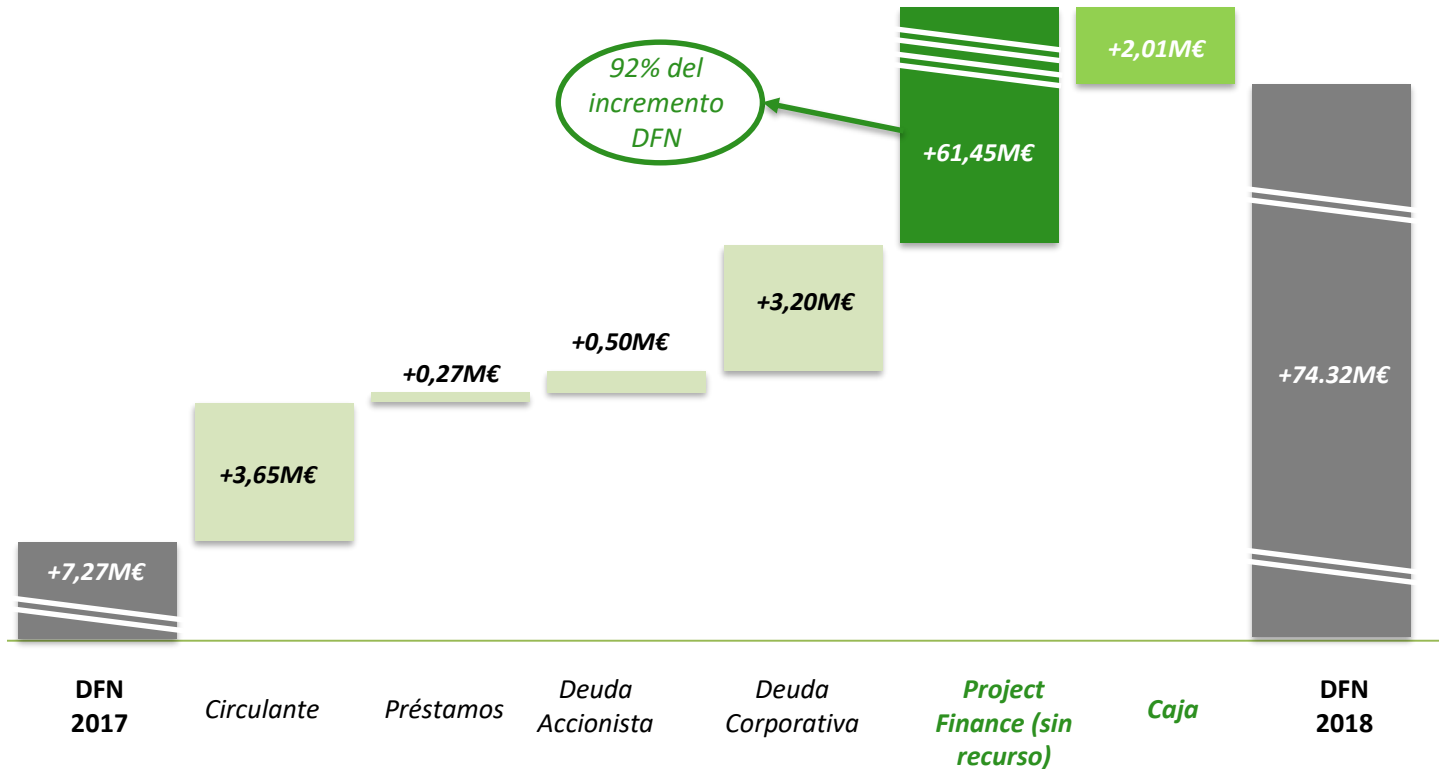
92% del incremento DFN

+2,01M€

+61,45M€

+3,20M€

+0,50M€

+0,27M€

+3,65M€

+7,27M€

+74.32M€

DFN 2017

Circulante

Préstamos

Deuda Accionista

Deuda Corporativa

Project Finance (sin recurso)

Caja

DFN 2018